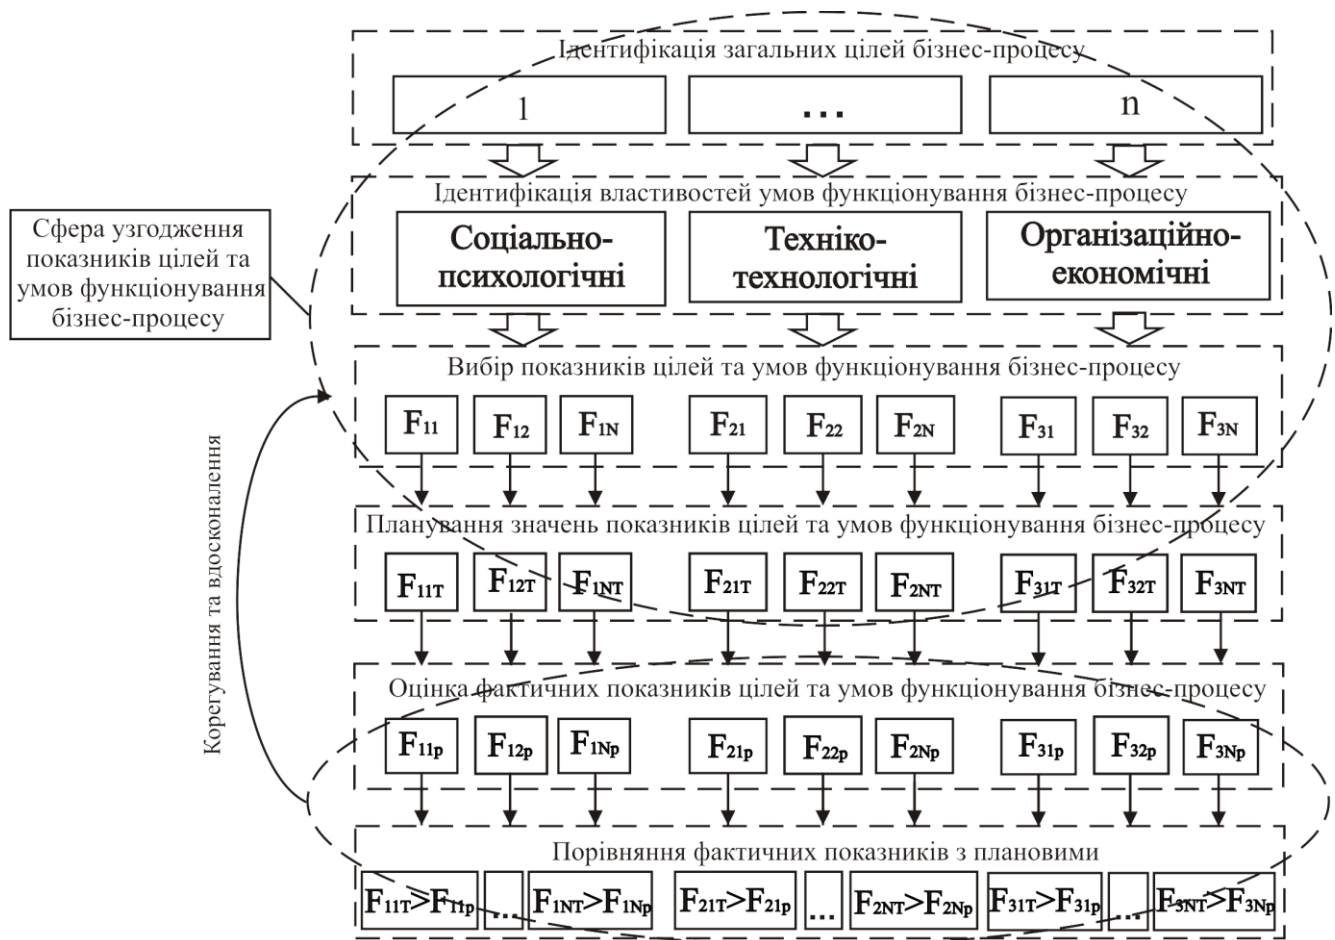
Ідентифікація загальних цілей бізнес-процесу

1

...

n

Ідентифікація властивостей умов функціонування бізнес-процесу

Соціально-психологічні

Техніко-технологічні

Організаційно-економічні

Сфера узгодження показників цілей та умов функціонування бізнес-процесу

Вибір показників цілей та умов функціонування бізнес-процесу

$F_{11}$ $F_{12}$ $F_{1N}$ $F_{21}$ $F_{22}$ $F_{2N}$ $F_{31}$ $F_{32}$ $F_{3N}$

Планування значень показників цілей та умов функціонування бізнес-процесу

$F_{11T}$ $F_{12T}$ $F_{1NT}$ $F_{21T}$ $F_{22T}$ $F_{2NT}$ $F_{31T}$ $F_{32T}$ $F_{3NT}$

Корегування та вдосконалення

Оцінка фактичних показників цілей та умов функціонування бізнес-процесу

$F_{11p}$ $F_{12p}$ $F_{1Np}$ $F_{21p}$ $F_{22p}$ $F_{2Np}$ $F_{31p}$ $F_{32p}$ $F_{3Np}$

Порівняння фактичних показників з плановими

$F_{11T}>F_{11p}$ ... $F_{1NT}>F_{1Np}$ $F_{21T}>F_{21p}$ ... $F_{2NT}>F_{2Np}$ $F_{31T}>F_{31p}$ ... $F_{3NT}>F_{3Np}$